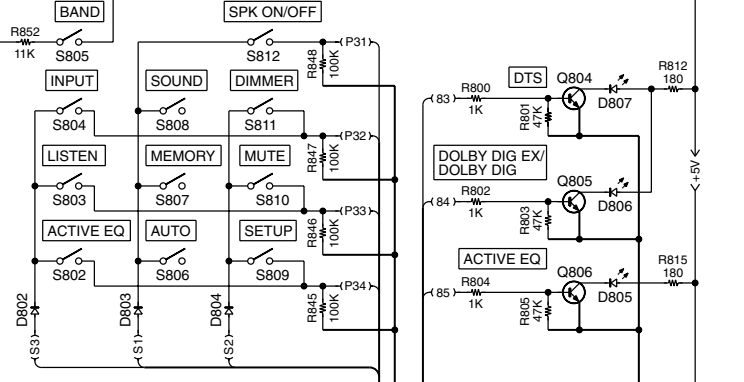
BAND
SPK ON/OFF
R852
11K
S805
S812
P31
R848
100K
INPUT
SOUND
DIMMER
S804
S808
S811
P32
R847
100K
LISTEN
MEMORY
MUTE
S803
S807
S810
P33
R846
100K
ACTIVE EQ
AUTO
SETUP
S802
S806
S809
P34
R845
100K
D802
D803
D804
S3
S1
S2
DTS
Q804
R812
180
83
R800
1K
R801
47K
D807
DOLBY DIG EX/
DOLBY DIG
Q805
84
R802
1K
R803
47K
D806
+5V
ACTIVE EQ
Q806
R815
180
85
R804
1K
R805
47K
D805